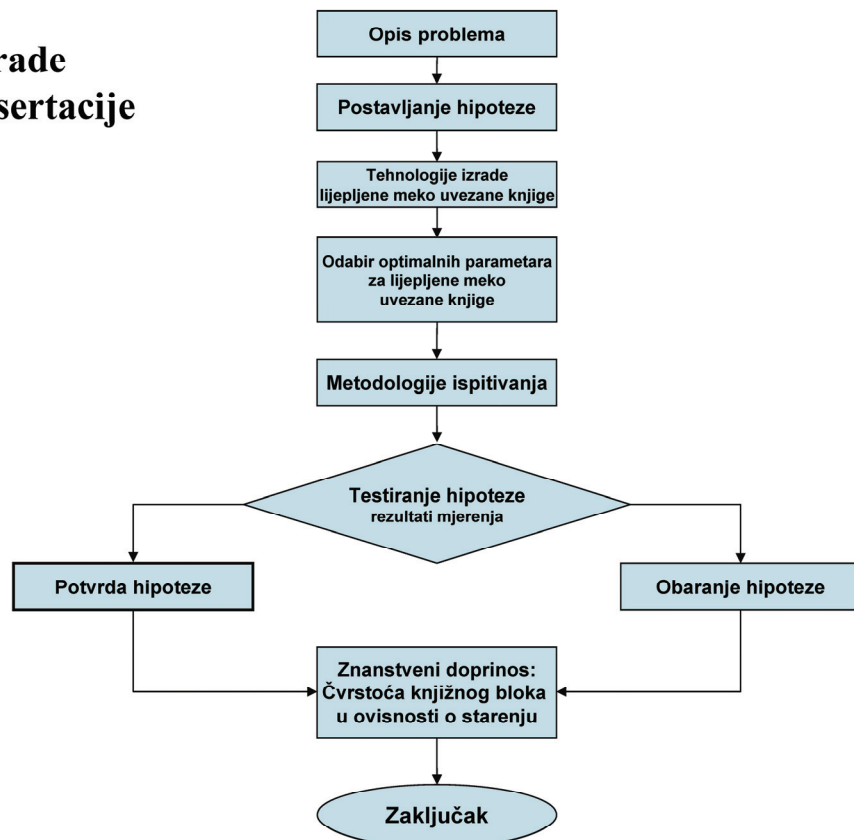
rade
sertacije

Opis problema

Postavljanje hipoteze

Tehnologije izrade lijepljene meko uvezane knjige

Odabir optimalnih parametara za lijepljene meko uvezane knjige

Metodologije ispitivanja

Testiranje hipoteze
rezultati mjerenja

Potvrda hipoteze

Obaranje hipoteze

Znanstveni doprinos: Čvrstoća knjižnog bloka u ovisnosti o starenju

Zaključak